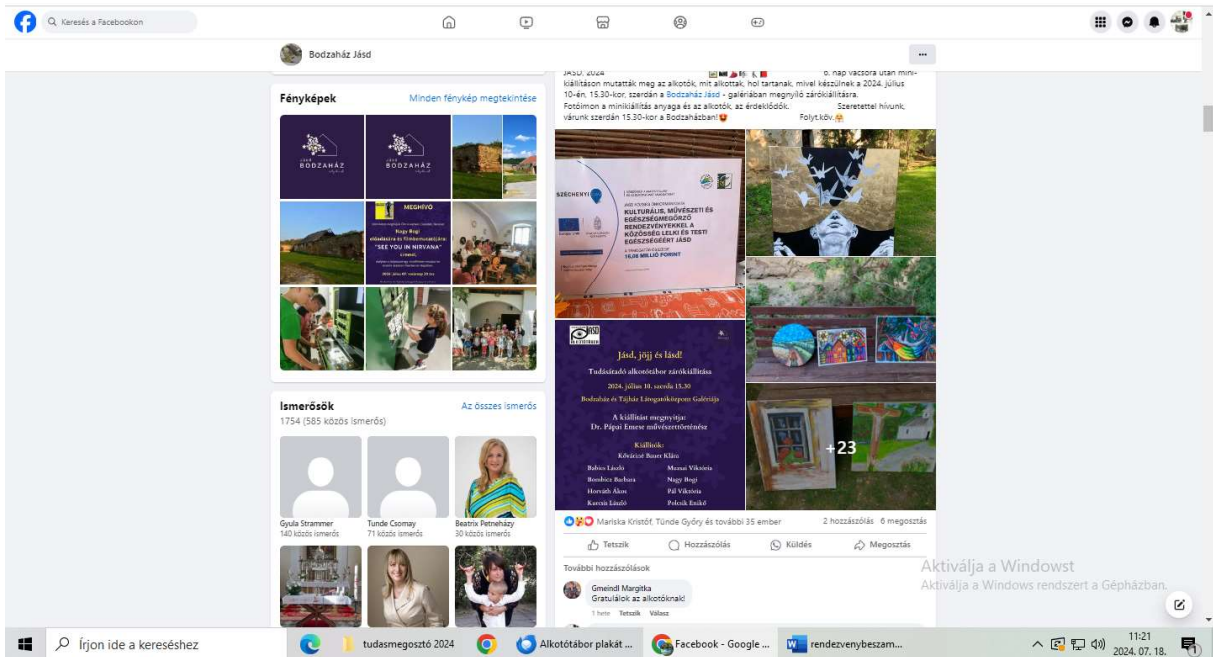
Keresés a Facebookon

Bodzaház Jásd

JÁSD, 2024 6. nap vacsora után minikiállításon mutatták meg az alkotók, mit alkottak, hol tartanak, mivel készülnek a 2024. július 10-én, 15.30-kor, szerdán a Bodzaház Jásd - galériában megnyíló zárókiállításra.
Fotóimon a minikiállítás anyaga és az alkotók, az érdeklődők. Szeretettel hívunk, várunk szerdán 15.30-kor a Bodzaházban! Folyt.köv.

Fényképek
Minden fénykép megtekintése

JÁSD BODZAHÁZ
JÁSD BODZAHÁZ
MEGHÍVÓ
Nagy Bogi
"SEE YOU IN NIRVANA"

SZÉCHENYI
KULTURÁLIS, MŰVÉSZETI ÉS EGÉSZSÉGMEGŐRZŐ RENDEZVÉNYEKKEL A KÖZÖSSÉG LELKI ÉS TESTI EGÉSZSÉGÉÉRT JÁSD
16,00 MILLIÓ FORINT

Jásd, jöjj és lásd!
Tudásátadó alkotótábor záró kiállítása
2024. július 10. szerda 15.30
Bodzaház és Tájháza Látogatóközpont Galériája
A kiállítást megnyitja:
Dr. Pápai Emese művészettörténész
Kiállítók:
Kővárizé Bozer Klára
Babics László
Mezszi Viktória
Bozsbicz Barbara
Nagy Bogi
Horváth Ákos
Pál Viktória
Kurcsis László
Pelesik Enikő

+23

Ismerősök
Az összes ismerős
1754 (585 közös ismerős)

Gyula Strammer
140 közös ismerős
Tunde Csomay
71 közös ismerős
Beatrix Petneházy
30 közös ismerős

Mariska Kristóf, Tünde Győry és további 35 ember
2 hozzászólás 6 megosztás

Tetszik
Hozzászólás
Küldés
Megosztás

További hozzászólások
Gmeindl Margitka
Gratulálok az alkotóknak!
1 hete Tetszik Válasz

Aktiválja a Windowst
Aktiválja a Windows rendszert a Gépházban.

Írjon ide a kereséshez
tudasmegosztó 2024
Alkotótábor plakát ...
Facebook - Google ...
rendezvenybeszam...
11:21
2024. 07. 18.